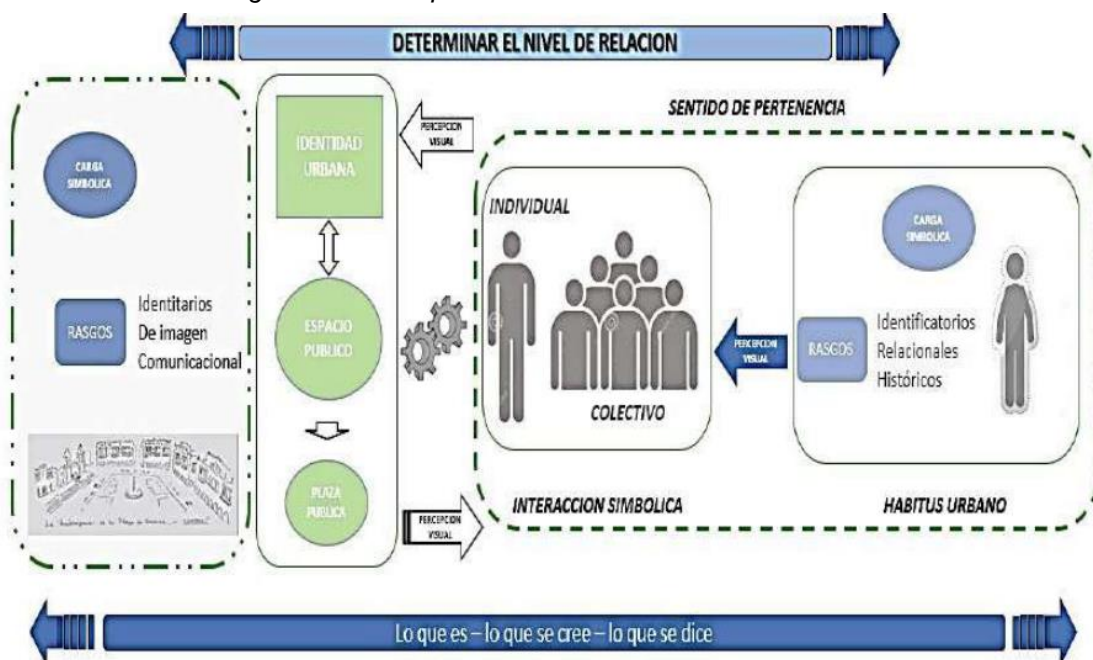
DETERMINAR EL NIVEL DE RELACION

SENTIDO DE PERTENENCIA

CARGA SIMBOLICA

RASGOS

Identitarios
De imagen
Comunicacional

IDENTIDAD URBANA

PERCEPCION VISUAL

ESPACIO PUBLICO

PLAZA PUBLICA

PERCEPCION VISUAL

INDIVIDUAL

COLECTIVO

PERCEPCION VISUAL

CARGA SIMBOLICA

RASGOS

Identificatorios
Relacionales
Históricos

INTERACCION SIMBOLICA

HABITUS URBANO

Lo que es – lo que se cree – lo que se dice